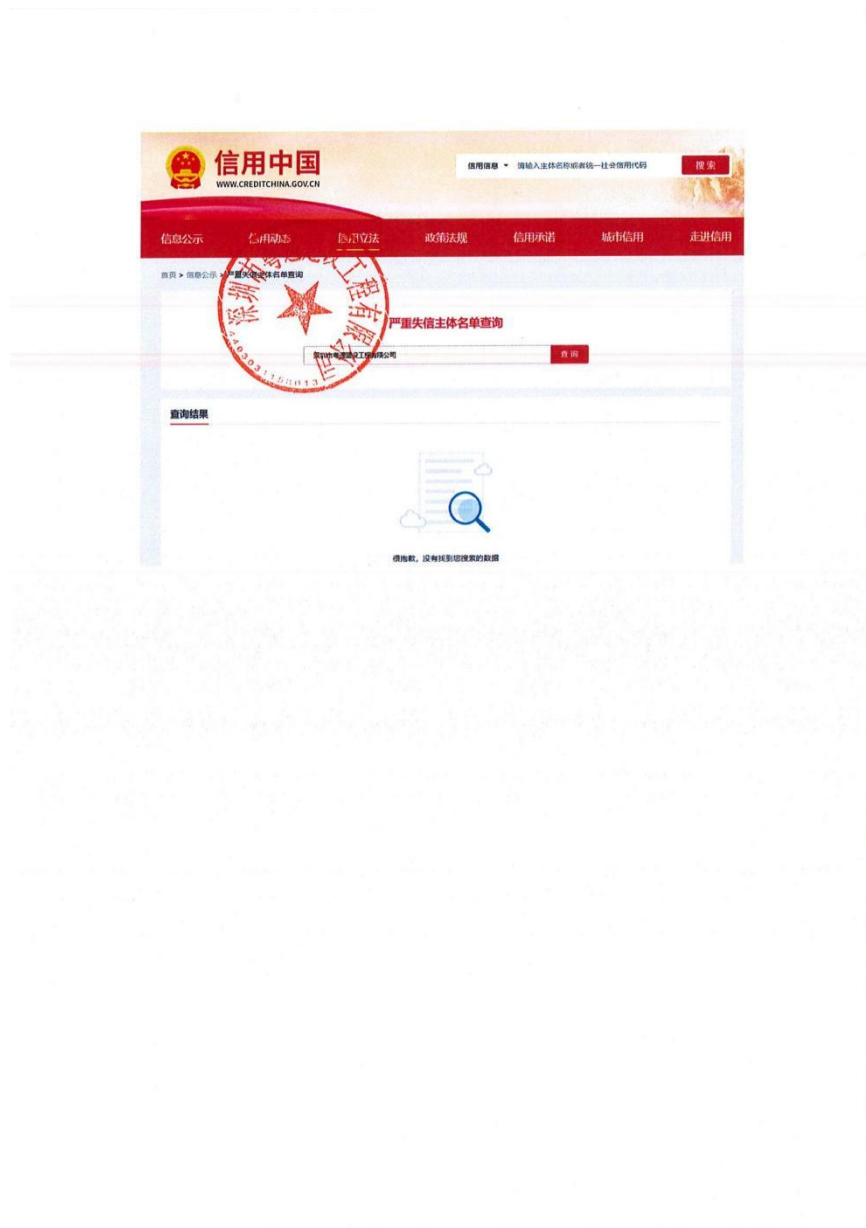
信用中国
WWW.CREDITCHINA.GOV.CN

信用信息 ▾ 请输入主体名称或者统一社会信用代码 搜索

信息公示 信用动态 信用立法 政策法规 信用承诺 城市信用 走进信用

首页 > 信息公示 > 严重失信主体名单查询

深圳市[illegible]工程有限公司
440303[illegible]

严重失信主体名单查询

深圳市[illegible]工程有限公司 查询

查询结果

很抱歉，没有找到您搜索的数据